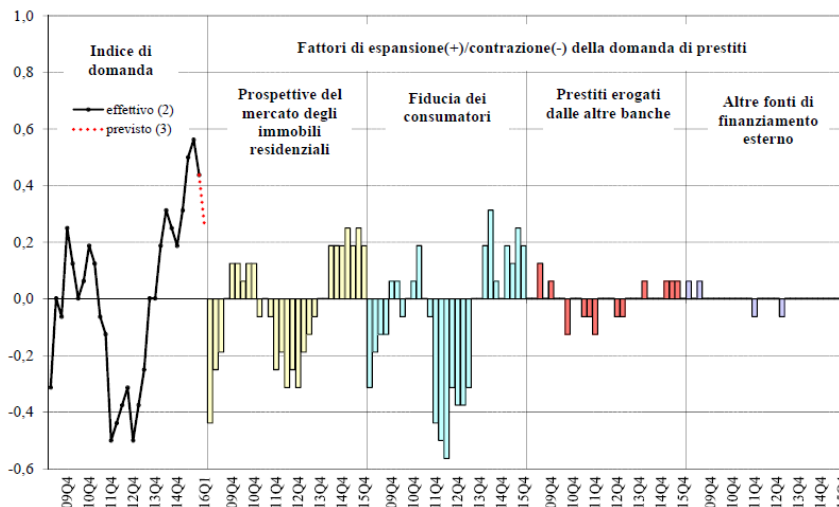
1,0
0,8
0,6
0,4
0,2
0,0
-0,2
-0,4
-0,6

Indice di domanda

effettivo (2)
previsto (3)

Fattori di espansione(+)/contrazione(-) della domanda di prestiti

Prospettive del mercato degli immobili residenziali

Fiducia dei consumatori

Prestiti erogati dalle altre banche

Altre fonti di finanziamento esterno

09Q4
10Q4
11Q4
12Q4
13Q4
14Q4
16Q1
09Q4
10Q4
11Q4
12Q4
13Q4
14Q4
15Q4
09Q4
10Q4
11Q4
12Q4
13Q4
14Q4
15Q4
09Q4
10Q4
11Q4
12Q4
13Q4
14Q4
15Q4
09Q4
10Q4
11Q4
12Q4
13Q4
14Q4